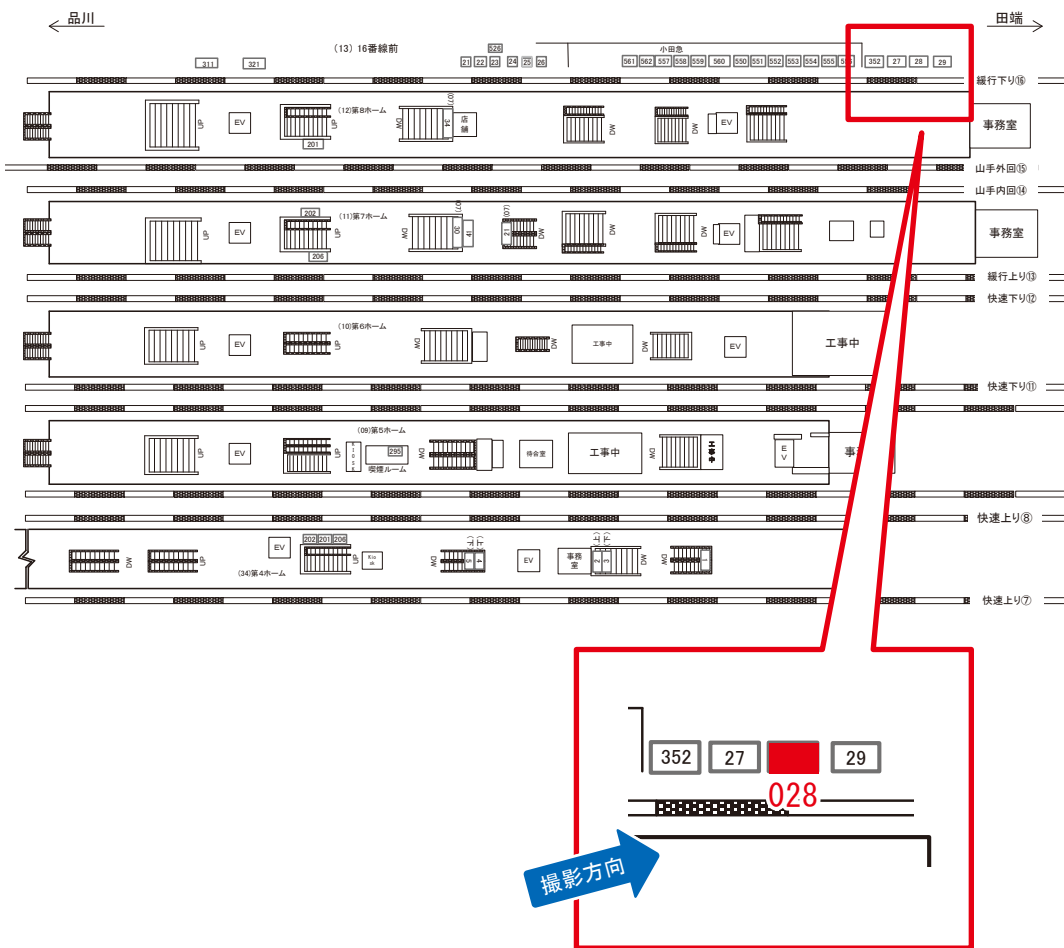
← 品川

田端 →

(13) 16番線前

311 321 526 21 22 23 24 25 26

小田急

561 562 557 558 559 560 550 551 552 553 554 555 5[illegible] 352 27 28 29

緩行下り⑯

(12)第8ホーム

UP EV UP 201 DW 34 (07) 店舗 DW DW EV

事務室

山手外回⑮

山手内回⑭

202 (11)第7ホーム 206 UP EV UP DW 30 41 (07) 21 DW DW DW EV

事務室

緩行上り⑬

快速下り⑫

(10)第6ホーム

UP EV UP DW 工事中 DW EV

工事中

快速下り⑪

(09)第5ホーム

UP EV UP Kiosk 295 喫煙ルーム DW 待合室 工事中 DW EV

事

快速上り⑧

DW UP EV 202 201 206 UP Kiosk (34)第4ホーム DW EV 事務室 DW

快速上り⑦

352 27 29

028

撮影方向